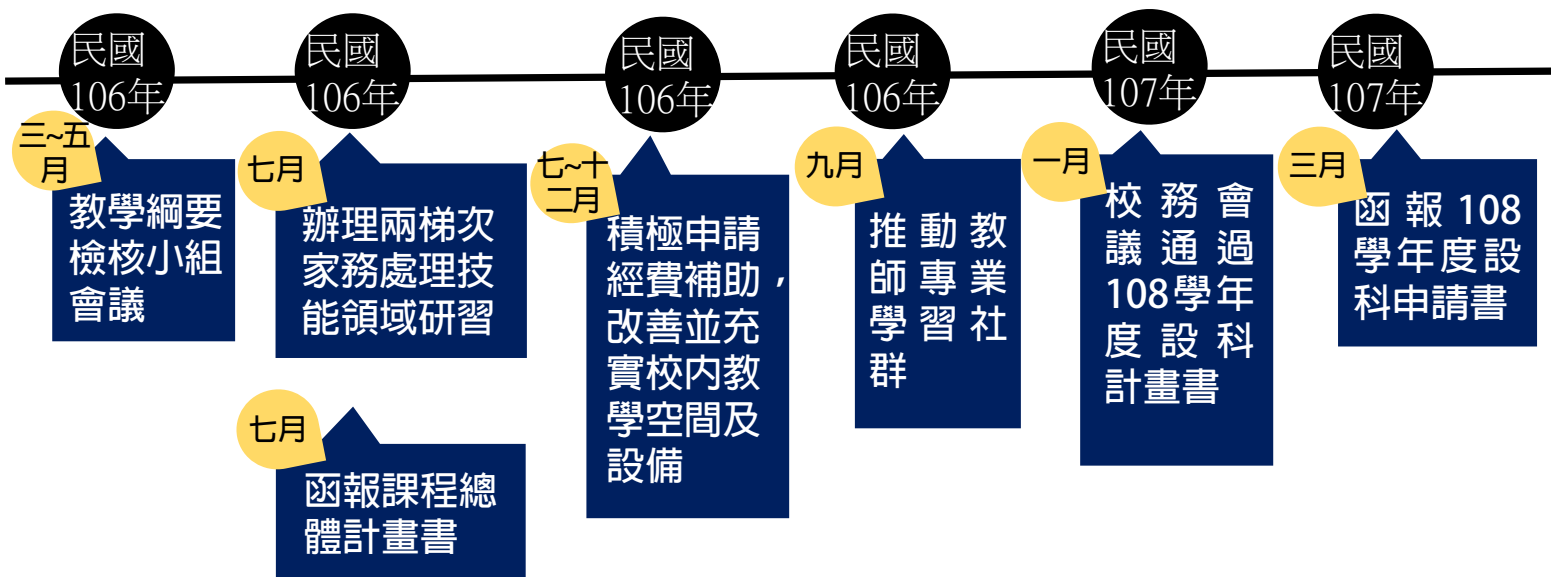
民國106年

三~五月

教學綱要檢核小組會議

民國106年

七月

辦理兩梯次家務處理技能領域研習

七月

函報課程總體計畫書

民國106年

七~十二月

積極申請經費補助，改善並充實校内教學空間及設備

民國106年

九月

推動教師專業學習社群

民國107年

一月

校務會議通過108學年度設科計畫書

民國107年

三月

函報108學年度設科申請書